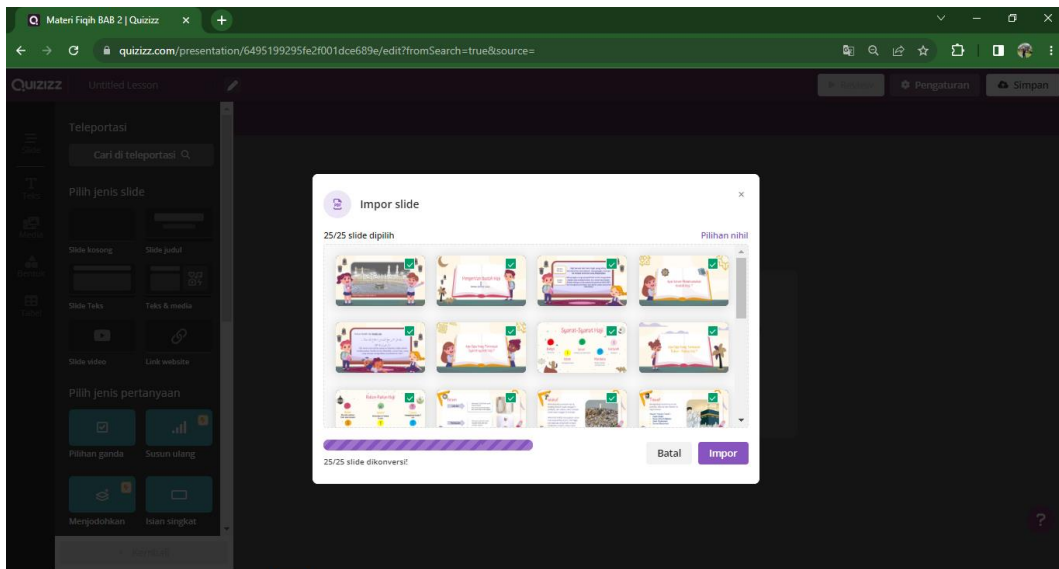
Materi Fiqih BAB 2 | Quizizz

quizizz.com/presentation/6495199295fe2f001dce689e/edit?fromSearch=true&source=

QUIZIZZ Untitled Lesson

Pengaturan Simpan

Teleportasi

Cari di teleportasi

Pilih jenis slide

Slide kosong Slide judul

Slide Teks Teks & media

Slide video Link website

Pilih jenis pertanyaan

Pilihan ganda Susun ulang

Menjodohkan Isian singkat

Impor slide

25/25 slide dipilih

Pilihan nihil

Syarat-Syarat Haji

25/25 slide dikonversi!

Batal

Impor